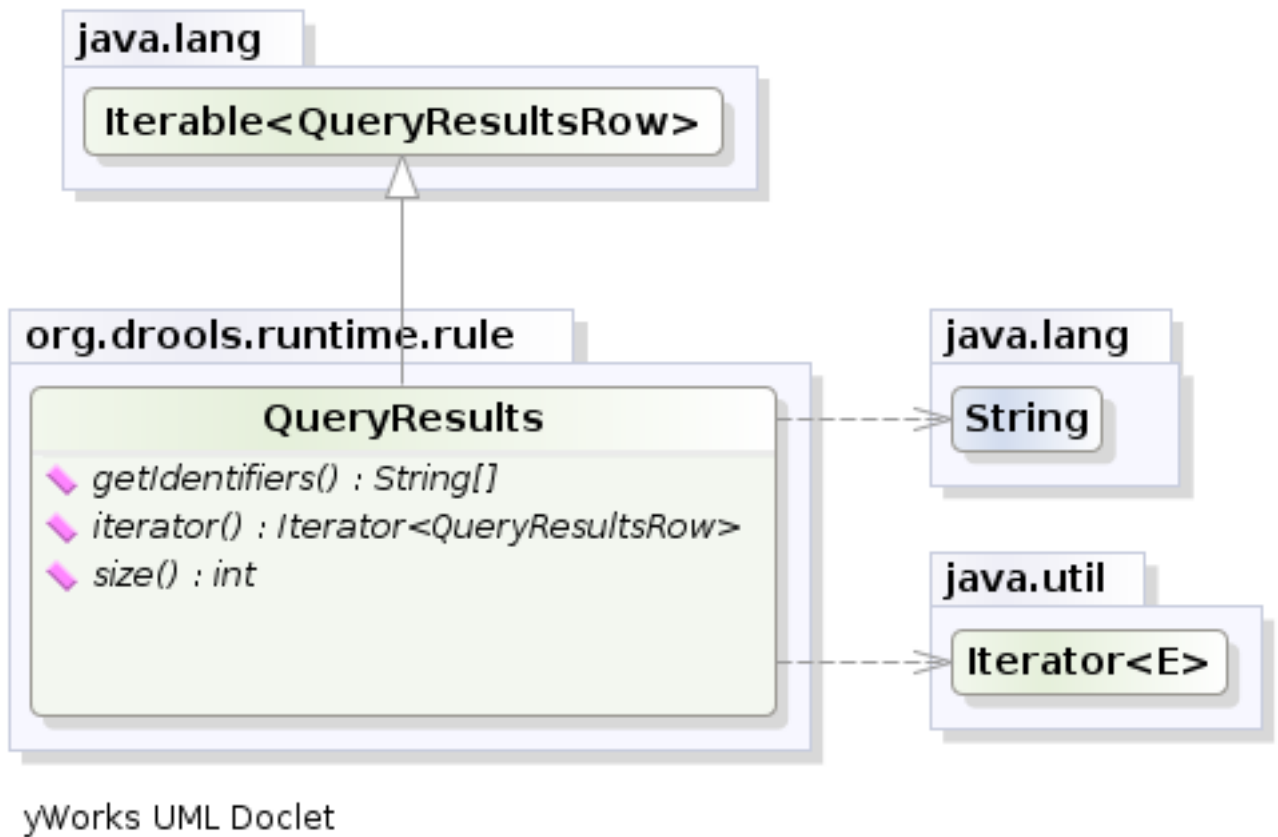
java.lang

Iterable<QueryResultsRow>

org.drools.runtime.rule

QueryResults

getIdentifiers() : String[]

iterator() : Iterator<QueryResultsRow>

size() : int

java.lang

String

java.util

Iterator<E>

yWorks UML Doclet